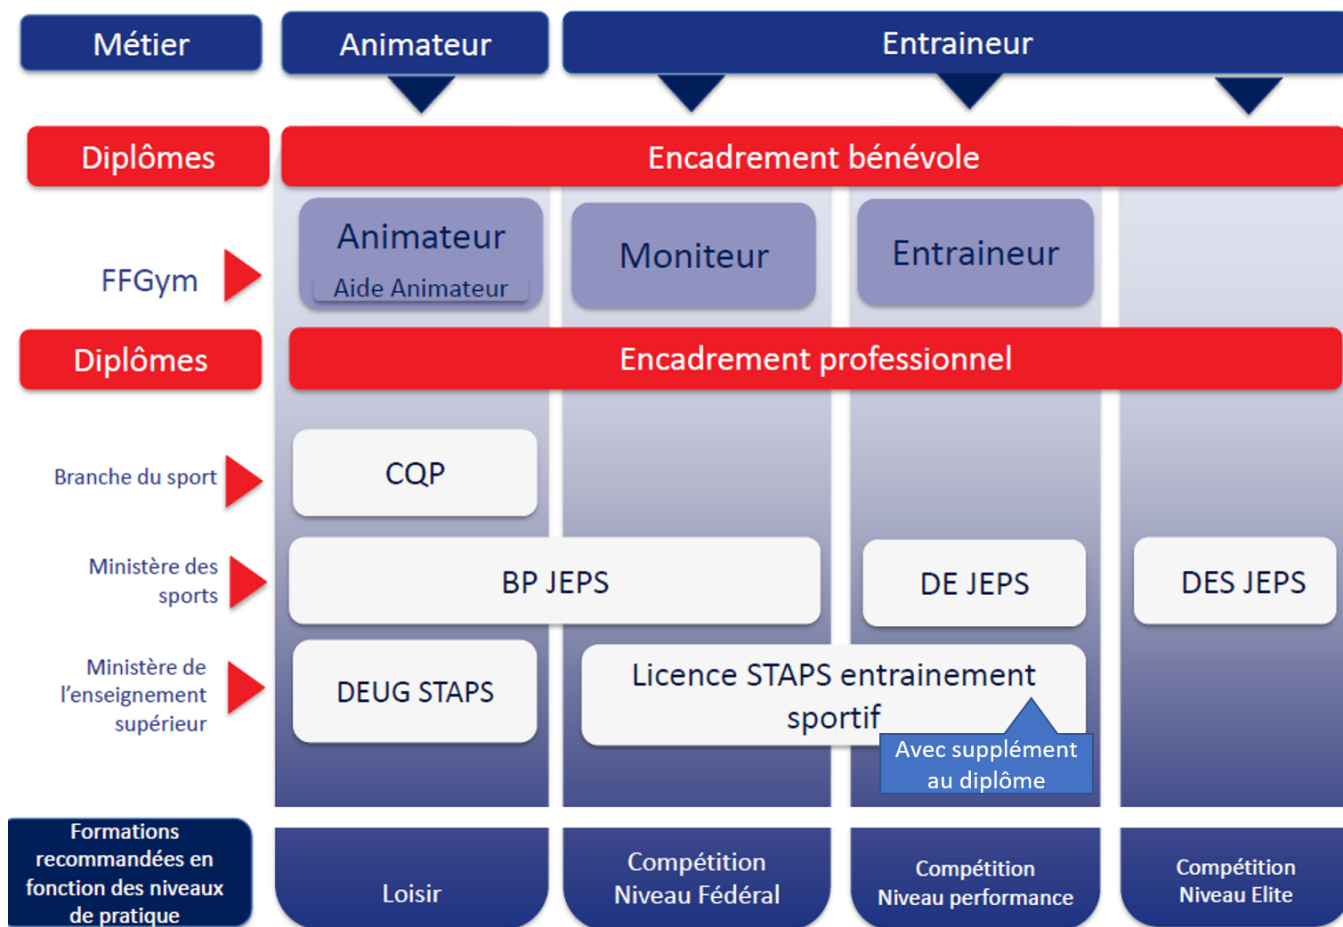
Métier

Animateur

Entraineur

Diplômes

Encadrement bénévole

FFGym

Animateur

Aide Animateur

Moniteur

Entraineur

Diplômes

Encadrement professionnel

Branche du sport

CQP

Ministère des sports

BP JEPS

DE JEPS

DES JEPS

Ministère de l'enseignement supérieur

DEUG STAPS

Licence STAPS entrainement sportif

Avec supplément au diplôme

Formations recommandées en fonction des niveaux de pratique

Loisir

Compétition Niveau Fédéral

Compétition Niveau performance

Compétition Niveau Elite